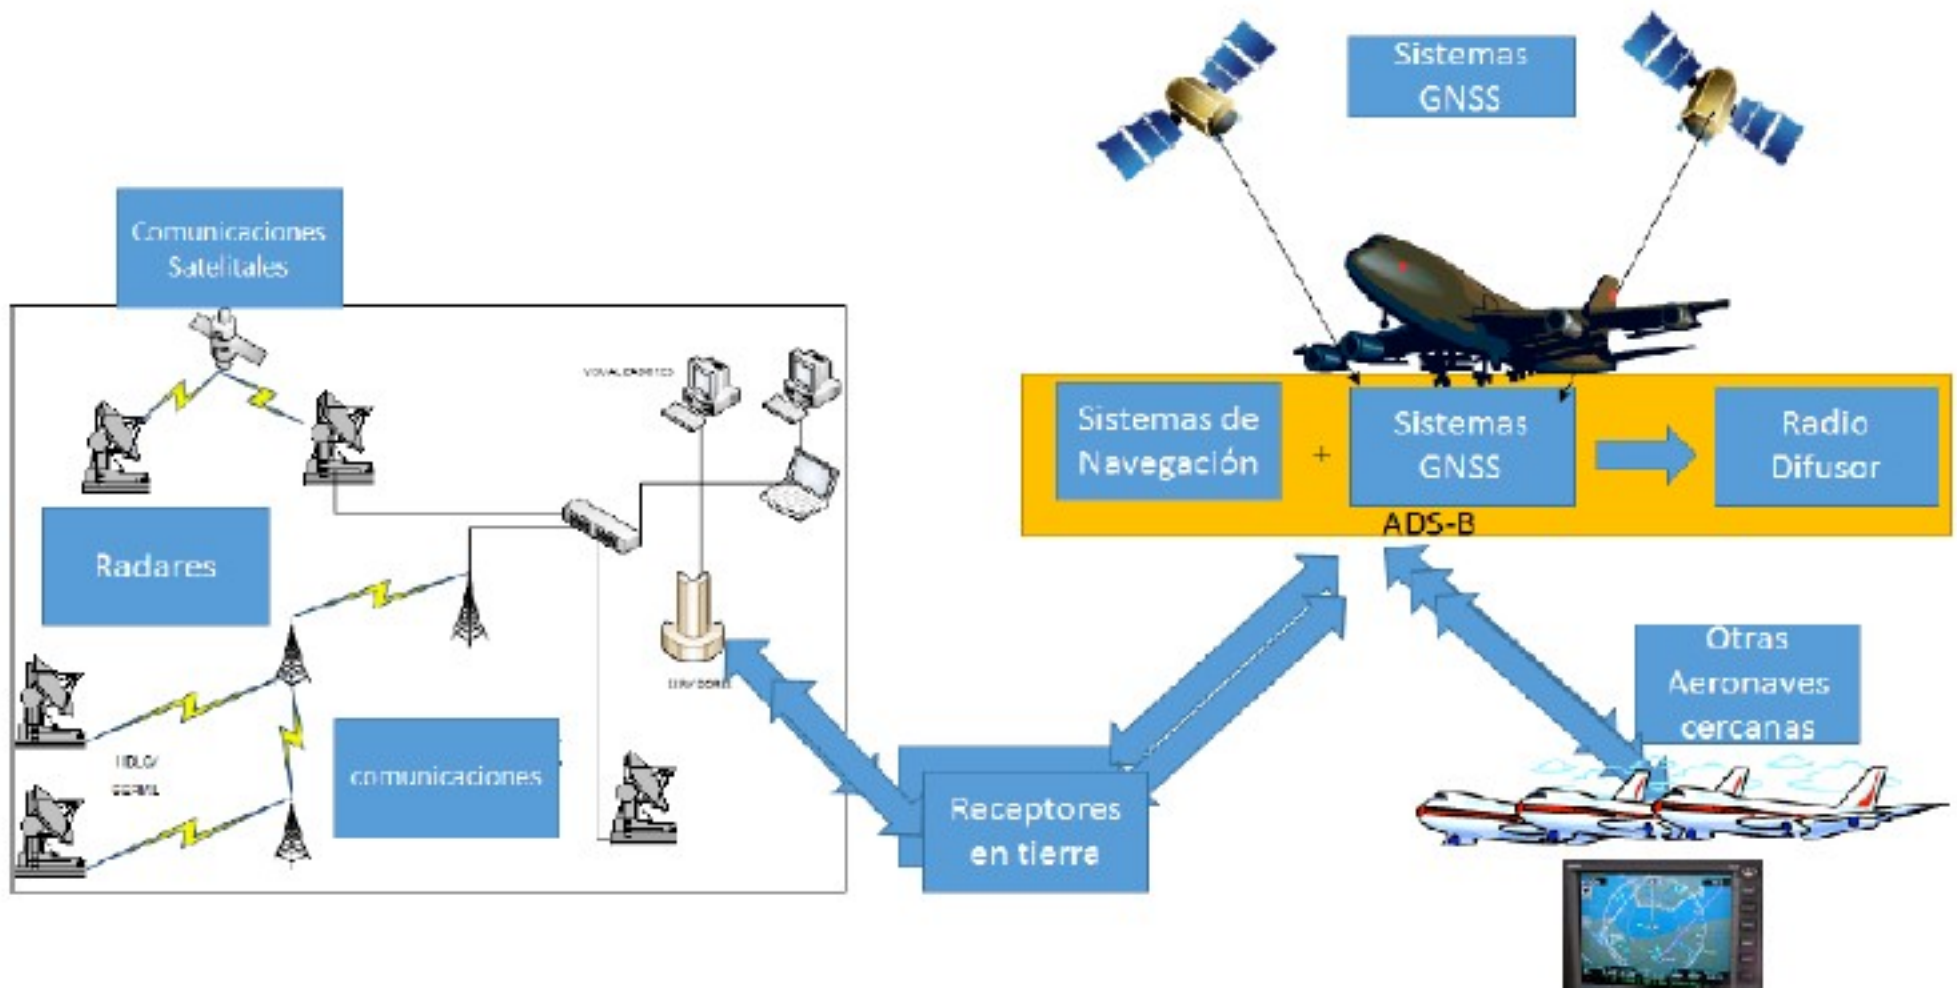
Sistemas GNSS

Comunicaciones Satelitales

VISUALIZADORES

Sistemas de Navegación

+

Sistemas GNSS

Radio Difusor

ADS-B

Radares

SERVIDORES

HDLC/ SERIAL

comunicaciones

Otras Aeronaves cercanas

Receptores en tierra